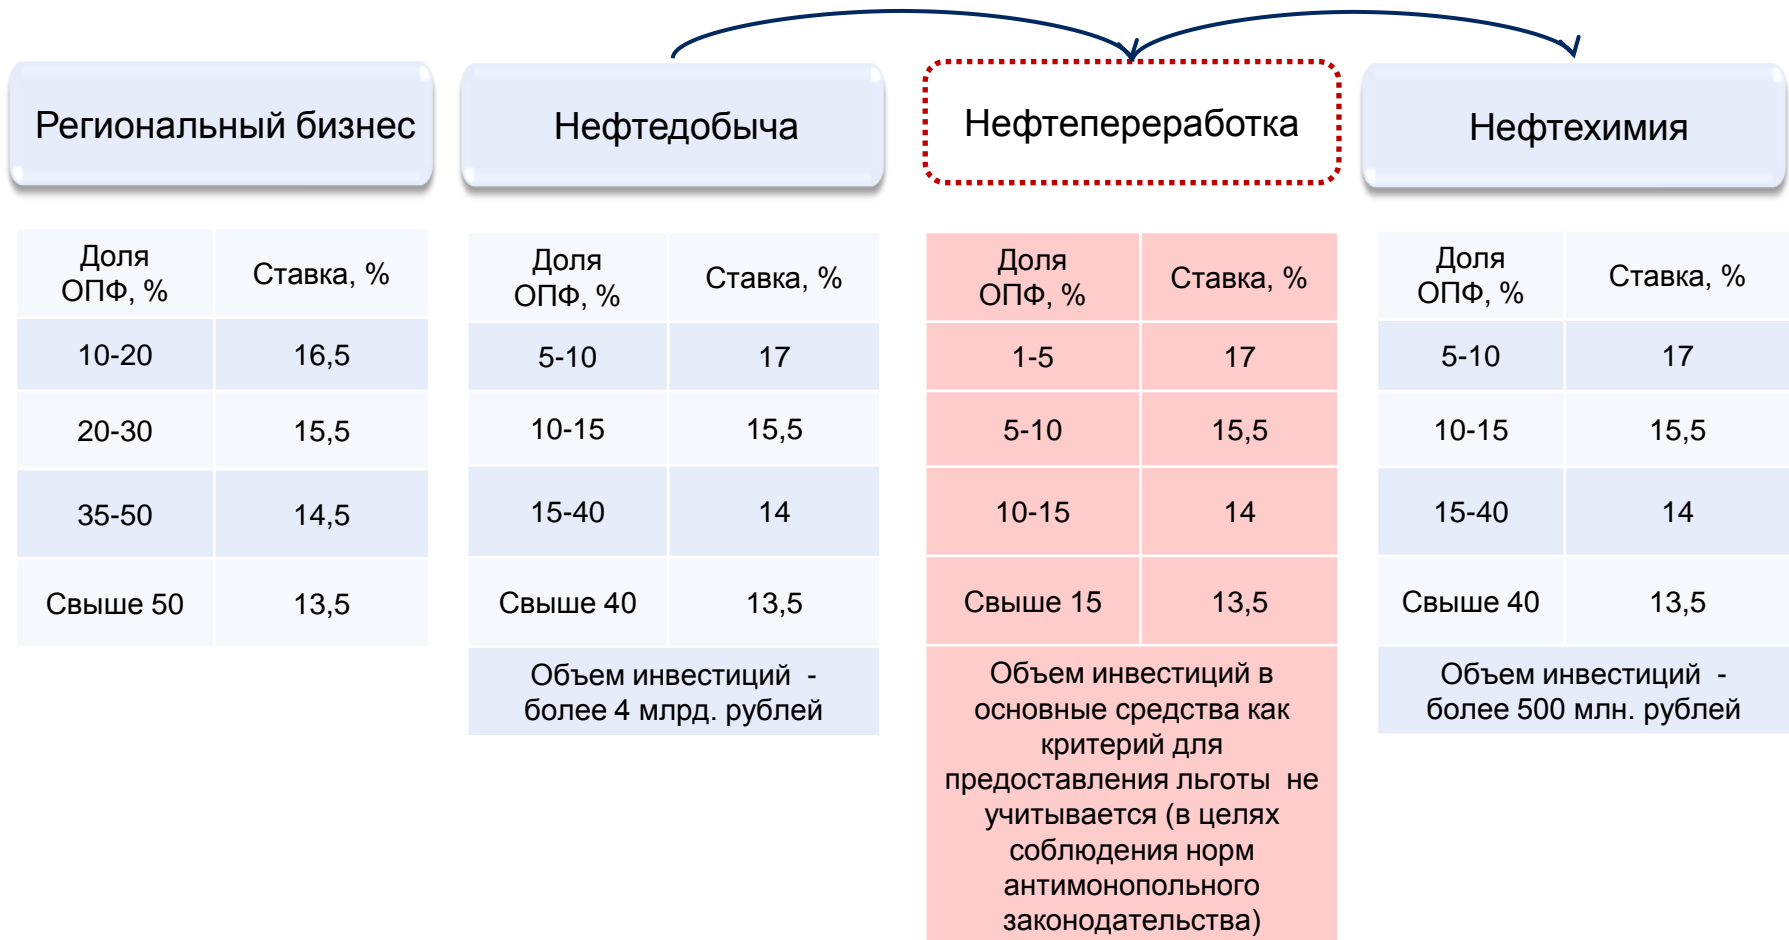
Региональный бизнес

| Доля ОПФ, % | Ставка, % |
|---|---|
| 10-20 | 16,5 |
| 20-30 | 15,5 |
| 35-50 | 14,5 |
| Свыше 50 | 13,5 |

Нефтедобыча

| Доля ОПФ, % | Ставка, % |
|---|---|
| 5-10 | 17 |
| 10-15 | 15,5 |
| 15-40 | 14 |
| Свыше 40 | 13,5 |

Объем инвестиций - более 4 млрд. рублей

Нефтепереработка

| Доля ОПФ, % | Ставка, % |
|---|---|
| 1-5 | 17 |
| 5-10 | 15,5 |
| 10-15 | 14 |
| Свыше 15 | 13,5 |

Объем инвестиций в основные средства как критерий для предоставления льготы не учитывается (в целях соблюдения норм антимонопольного законодательства)

Нефтехимия

| Доля ОПФ, % | Ставка, % |
|---|---|
| 5-10 | 17 |
| 10-15 | 15,5 |
| 15-40 | 14 |
| Свыше 40 | 13,5 |

Объем инвестиций - более 500 млн. рублей